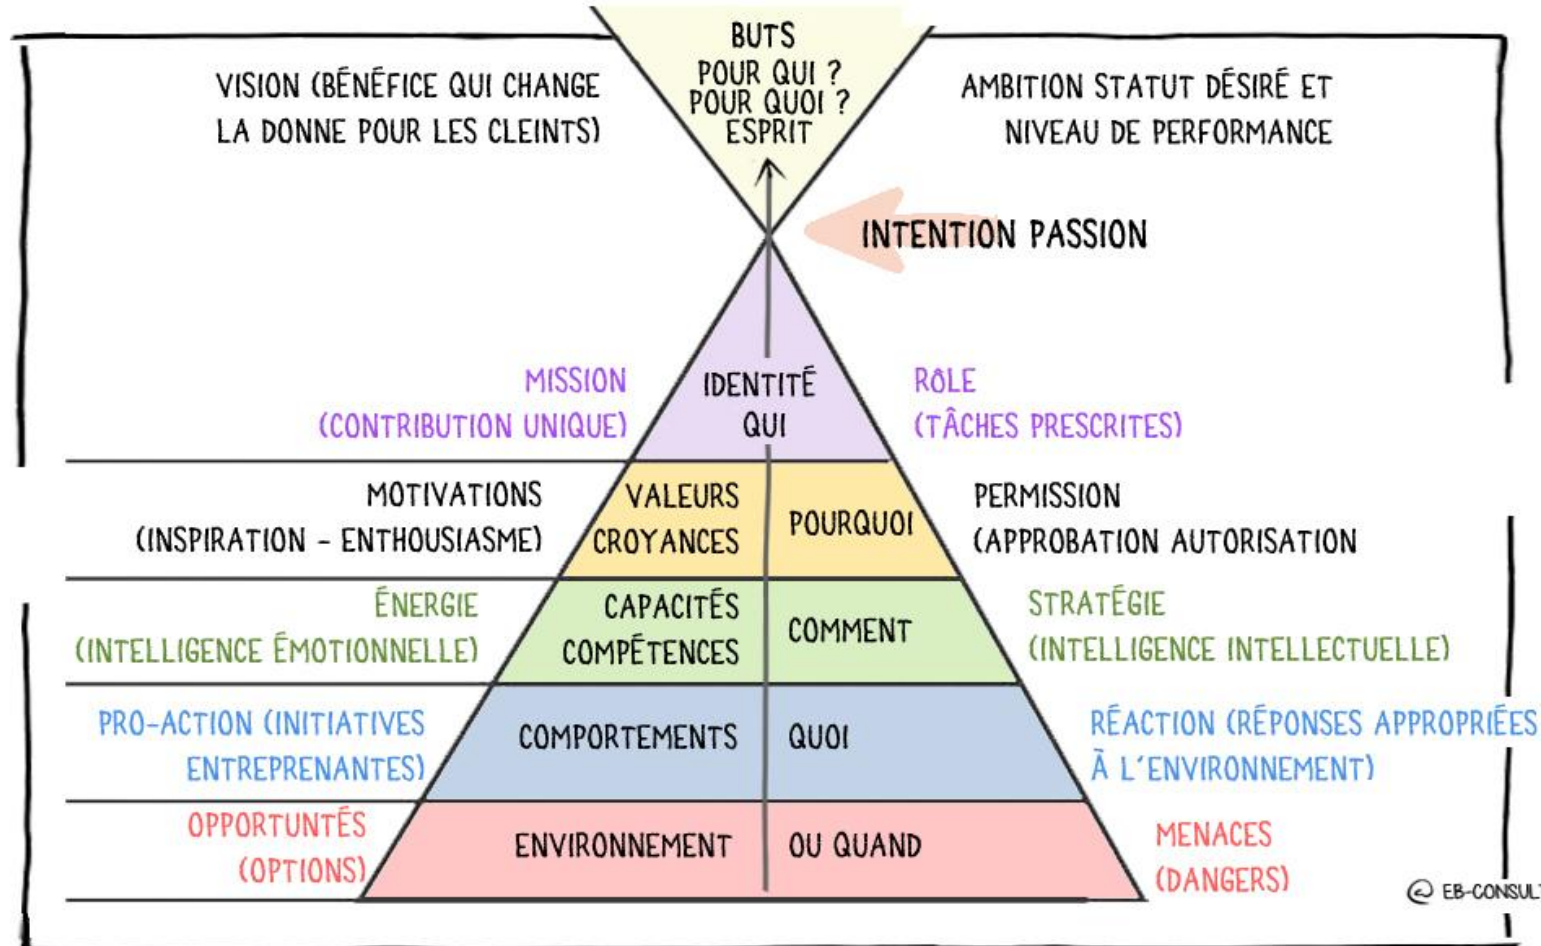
BUTS
POUR QUI ?
POUR QUOI ?
ESPRIT

VISION (BÉNÉFICE QUI CHANGE LA DONNE POUR LES CLEINTS)

AMBITION STATUT DÉSIRÉ ET NIVEAU DE PERFORMANCE

INTENTION PASSION

MISSION
(CONTRIBUTION UNIQUE)

IDENTITÉ
QUI

RÔLE
(TÂCHES PRESCRITES)

MOTIVATIONS
(INSPIRATION - ENTHOUSIASME)

VALEURS
CROYANCES

POURQUOI

PERMISSION
(APPROBATION AUTORISATION

ÉNERGIE
(INTELLIGENCE ÉMOTIONNELLE)

CAPACITÉS
COMPÉTENCES

COMMENT

STRATÉGIE
(INTELLIGENCE INTELLECTUELLE)

PRO-ACTION (INITIATIVES ENTREPRENANTES)

COMPORTEMENTS

QUOI

RÉACTION (RÉPONSES APPROPRIÉES À L'ENVIRONNEMENT)

OPPORTUNTÉS
(OPTIONS)

ENVIRONNEMENT

OU QUAND

MENACES
(DANGERS)

© EB-CONSUL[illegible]